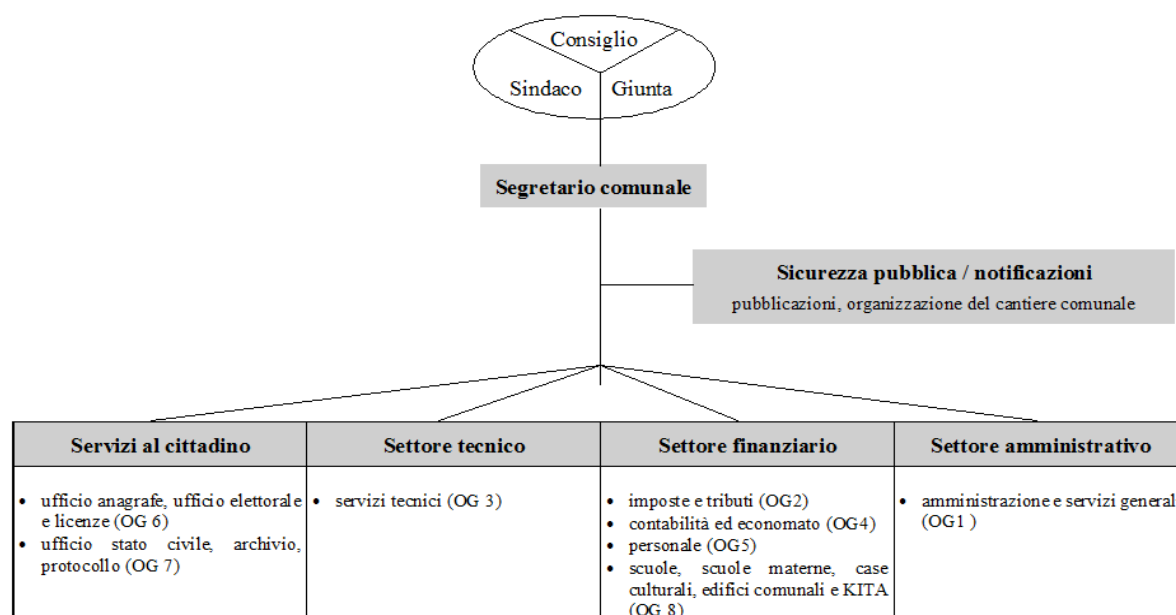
Consiglio
Sindaco
Giunta

Segretario comunale

Sicurezza pubblica / notificazioni
pubblicazioni, organizzazione del cantiere comunale

| Servizi al cittadino | Settore tecnico | Settore finanziario | Settore amministrativo |
|---|---|---|---|
| • ufficio anagrafe, ufficio elettorale e licenze (OG 6) • ufficio stato civile, archivio, protocollo (OG 7) | • servizi tecnici (OG 3) | • imposte e tributi (OG2) • contabilità ed economato (OG4) • personale (OG5) • scuole, scuole materne, case culturali, edifici comunali e KITA (OG 8) | • amministrazione e servizi general (OG1 ) |